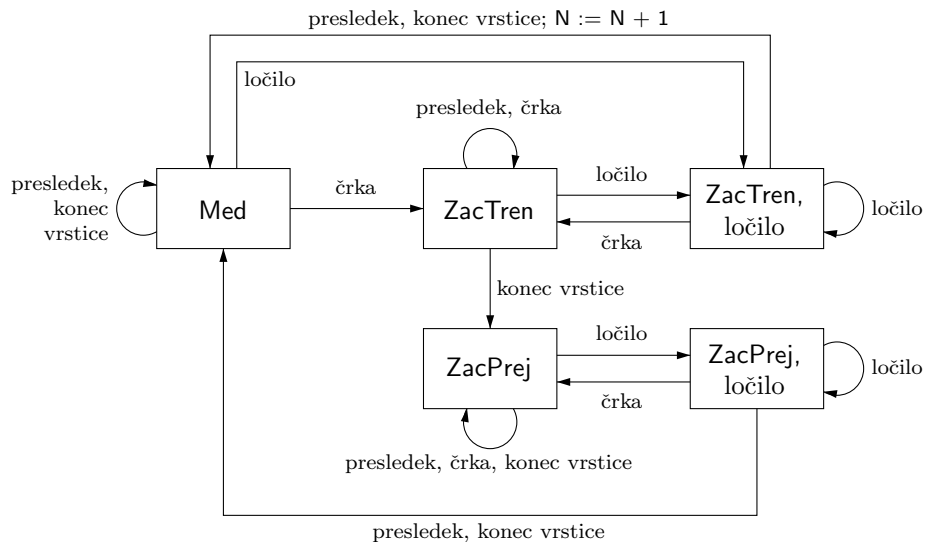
presledek, konec vrstice; N := N + 1

ločilo

presledek, črka

presledek, konec vrstice

Med

črka

ZacTren

ločilo

črka

ZacTren, ločilo

ločilo

konec vrstice

ZacPrej

ločilo

črka

ZacPrej, ločilo

ločilo

presledek, črka, konec vrstice

presledek, konec vrstice